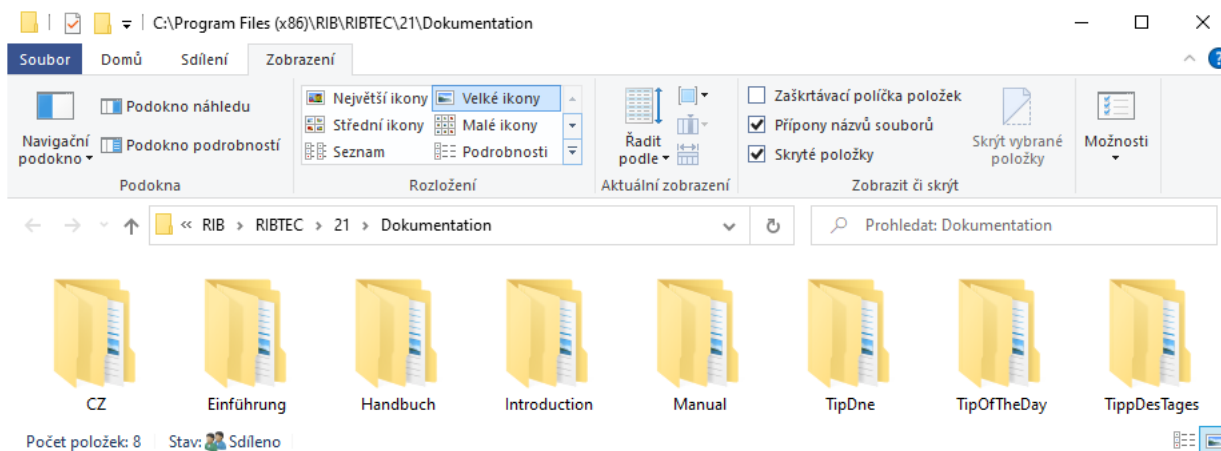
C:\Program Files (x86)\RIB\RIBTEC\21\Dokumentation

Soubor Domů Sdílení Zobrazení

Navigační podokno
Podokno náhledu
Podokno podrobností
Podokna

Největší ikony
Velké ikony
Střední ikony
Malé ikony
Seznam
Podrobnosti
Rozložení

Řadit podle
Aktuální zobrazení

Zaškrtávací políčka položek
Přípony názvů souborů
Skryté položky
Skrýt vybrané položky
Zobrazit či skrýt

Možnosti

« RIB › RIBTEC › 21 › Dokumentation

Prohledat: Dokumentation

CZ
Einführung
Handbuch
Introduction
Manual
TipDne
TipOfTheDay
TippDesTages

Počet položek: 8 Stav: Sdíleno